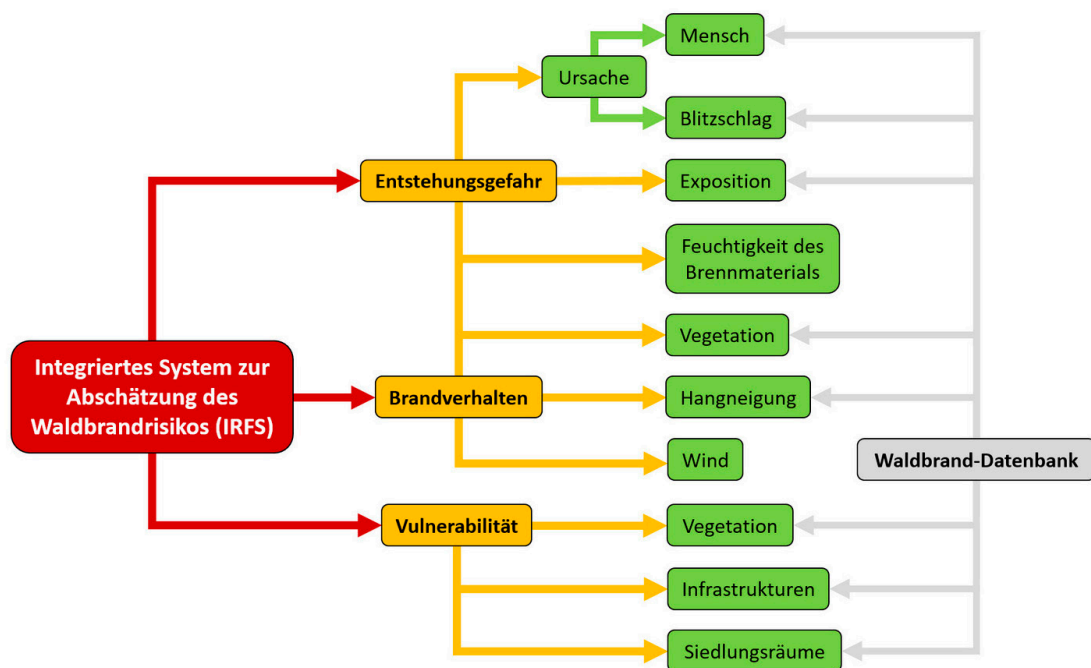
Integriertes System zur Abschätzung des Waldbrandrisikos (IRFS)

Entstehungsgefahr

Brandverhalten

Vulnerabilität

Ursache

Mensch

Blitzschlag

Exposition

Feuchtigkeit des Brennmaterials

Vegetation

Hangneigung

Wind

Vegetation

Infrastrukturen

Siedlungsräume

Waldbrand-Datenbank